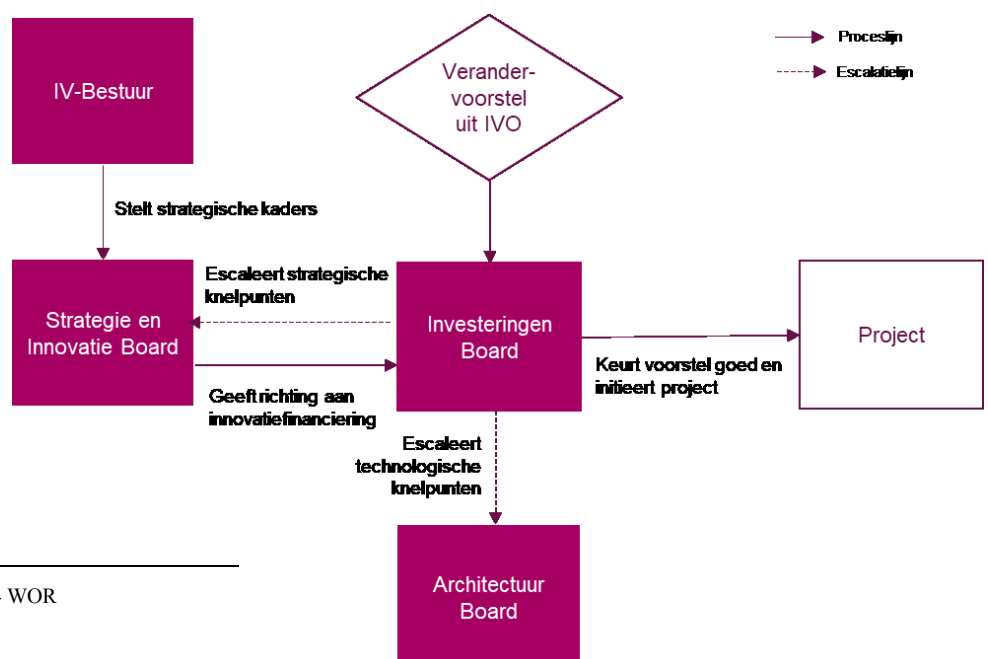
Proceslijn

Escalatielijn

IV-Bestuur

Verander-voorstel uit IVO

Stelt strategische kaders

Escaleert strategische knelpunten

Strategie en Innovatie Board

Investeringen Board

Project

Geeft richting aan innovatiefinanciering

Keurt voorstel goed en initieert project

Escaleert technologische knelpunten

Architectuur Board

- WOR